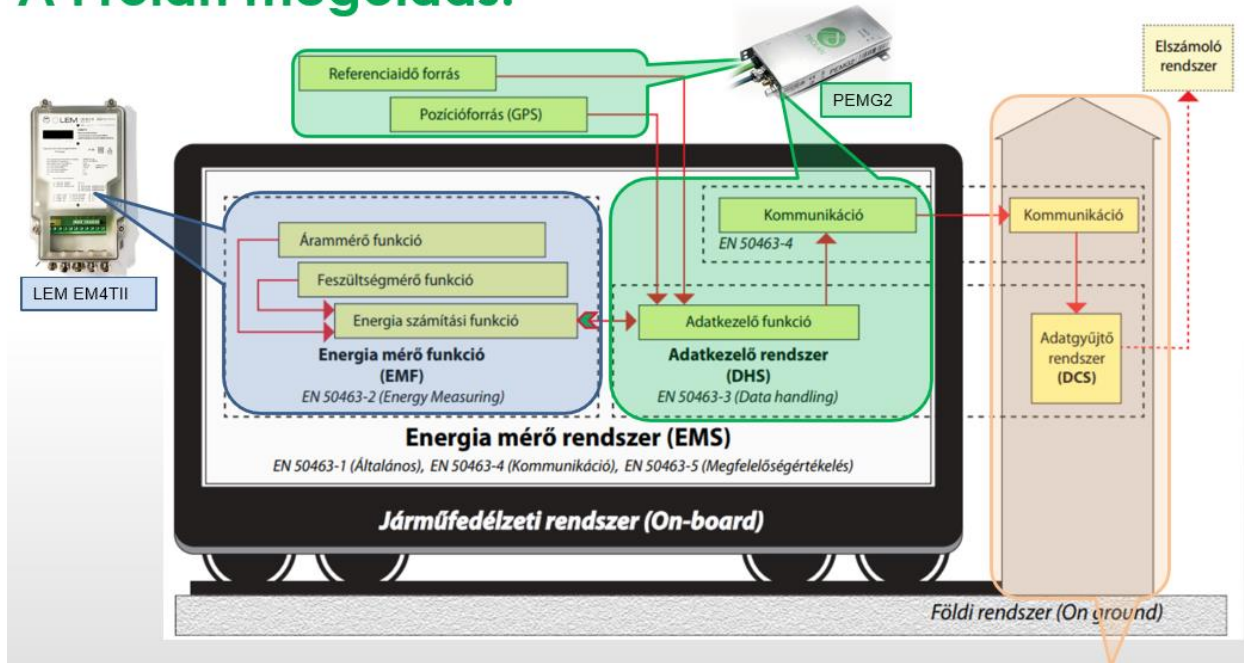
A Prolan megoldás:

Referenciaidő forrás

Pozícióforrás (GPS)

PEMG2

Elszámoló rendszer

LEM EM4TII

Árammérő funkció

Feszültségmérő funkció

Energia számítási funkció

Energia mérő funkció (EMF)

EN 50463-2 (Energy Measuring)

Kommunikáció

EN 50463-4

Adatkezelő funkció

Adatkezelő rendszer (DHS)

EN 50463-3 (Data handling)

Kommunikáció

Adatgyűjtő rendszer (DCS)

Energia mérő rendszer (EMS)

EN 50463-1 (Általános), EN 50463-4 (Kommunikáció), EN 50463-5 (Megfelelőségértékelés)

Járműfedélzeti rendszer (On-board)

Földi rendszer (On ground)